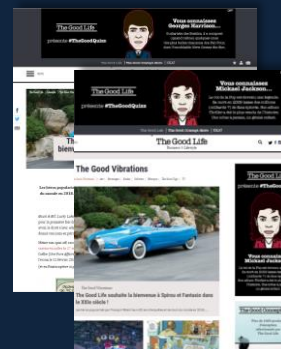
The Good Life
présente #TheGoodQuizz

Vous connaissez Georges Harrison...

The Good Life
présente #TheGoodQuizz

Vous connaissez Mickael Jackson...

The Good Vibrations

The Good Life

The Good Life souhaite la bienvenue à Spirou et Fantasio dans la Ville idéale !